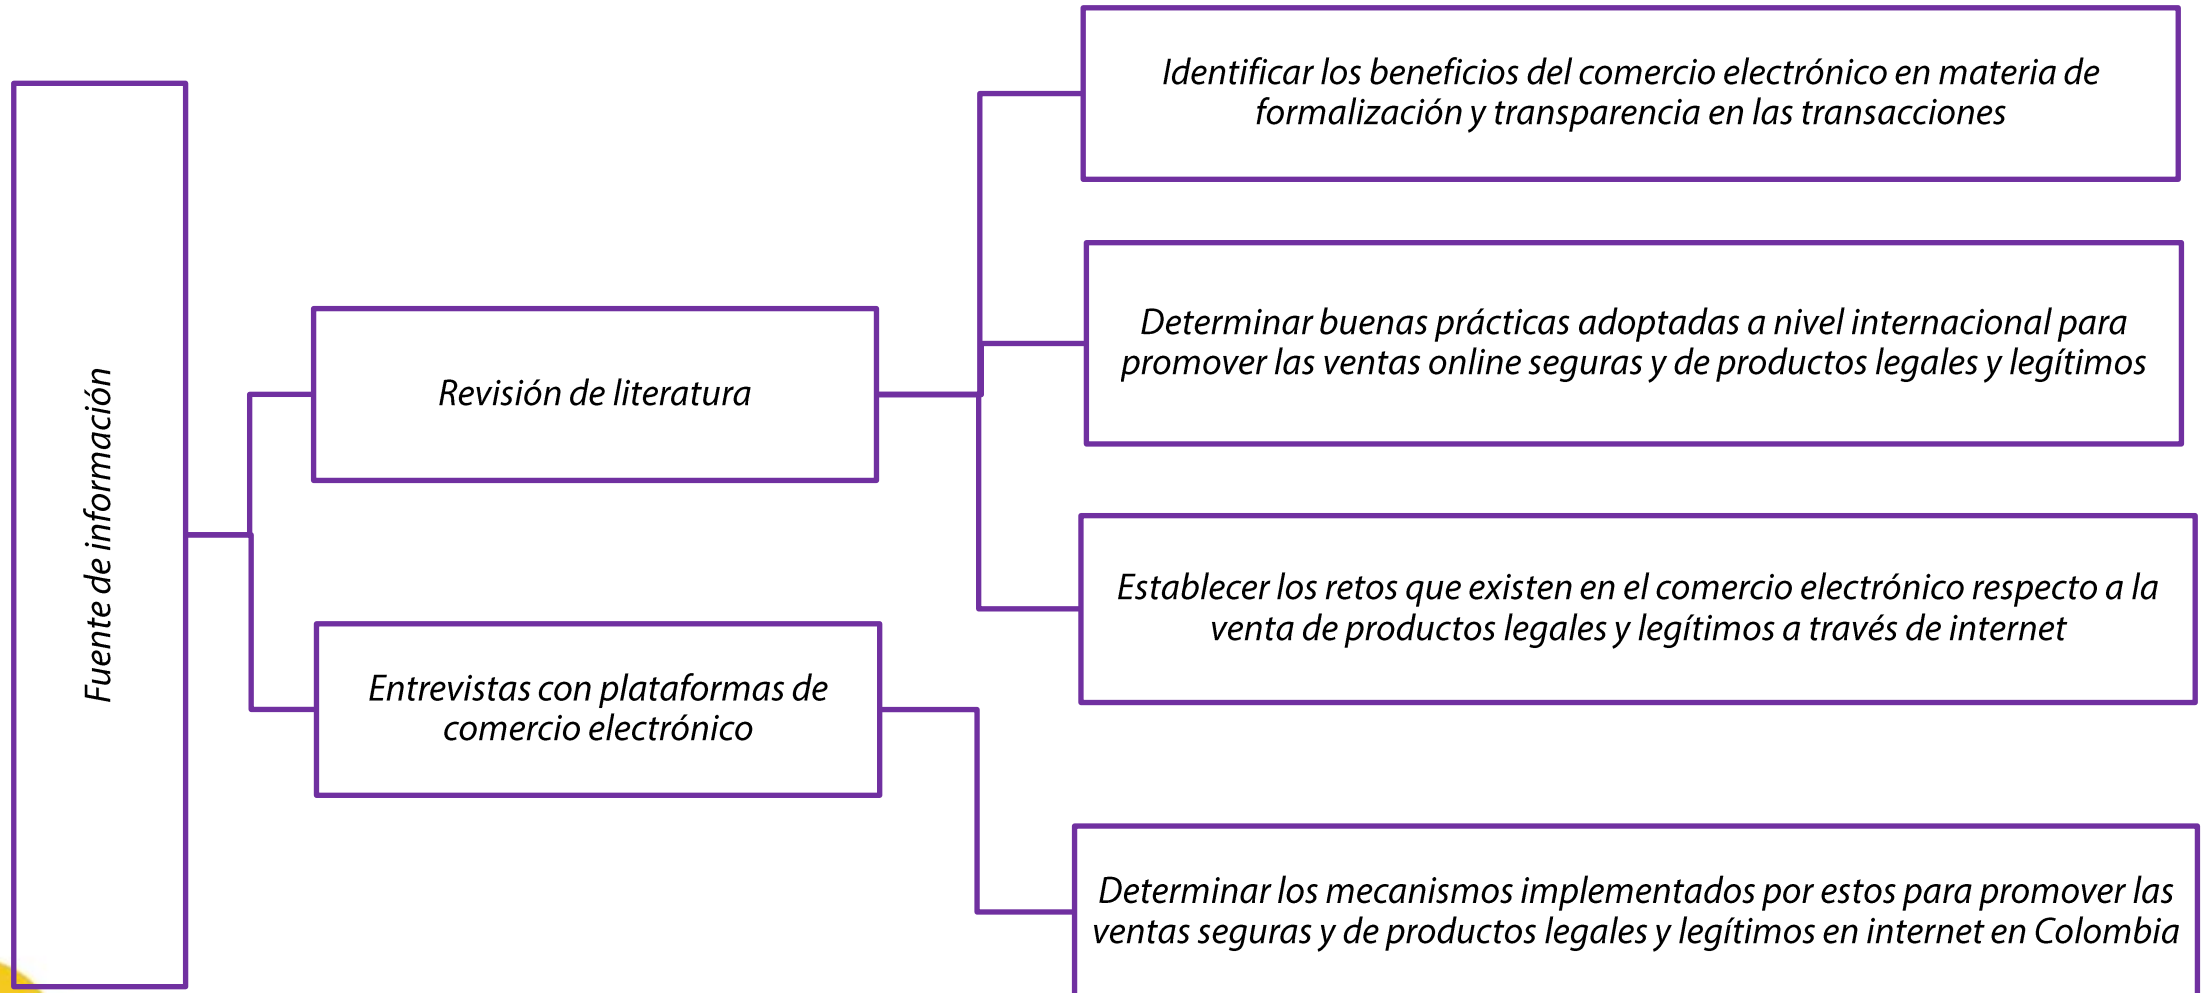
Fuente de información

Revisión de literatura

Entrevistas con plataformas de comercio electrónico

Identificar los beneficios del comercio electrónico en materia de formalización y transparencia en las transacciones

Determinar buenas prácticas adoptadas a nivel internacional para promover las ventas online seguras y de productos legales y legítimos

Establecer los retos que existen en el comercio electrónico respecto a la venta de productos legales y legítimos a través de internet

Determinar los mecanismos implementados por estos para promover las ventas seguras y de productos legales y legítimos en internet en Colombia